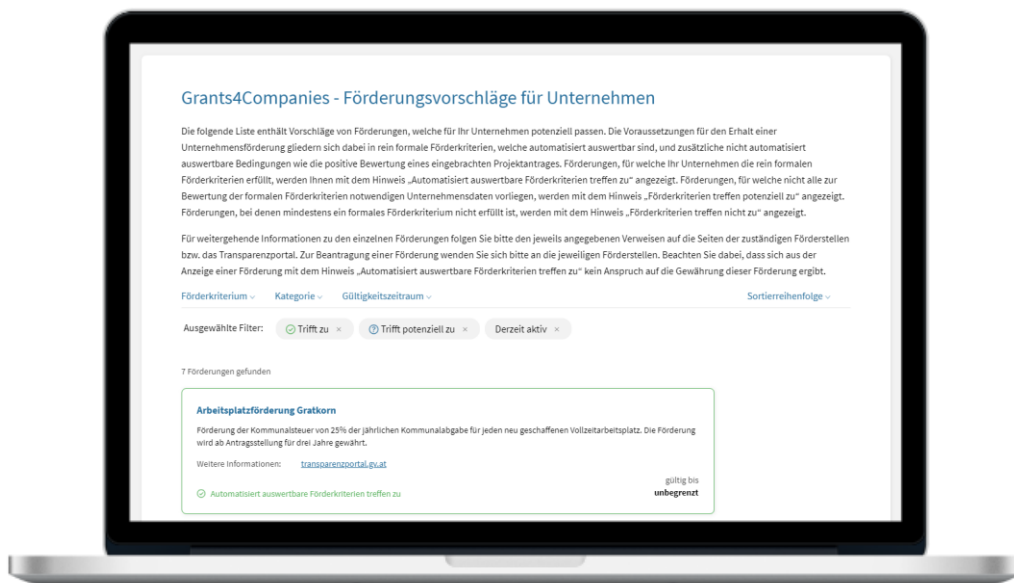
Grants4Companies - Förderungsvorschläge für Unternehmen

Die folgende Liste enthält Vorschläge von Förderungen, welche für Ihr Unternehmen potenziell passen. Die Voraussetzungen für den Erhalt einer Unternehmensförderung gliedern sich dabei in rein formale Förderkriterien, welche automatisiert auswertbar sind, und zusätzliche nicht automatisiert auswertbare Bedingungen wie die positive Bewertung eines eingebrachten Projektantrags. Förderungen, für welche Ihr Unternehmen die rein formalen Förderkriterien erfüllt, werden Ihnen mit dem Hinweis „Automatisiert auswertbare Förderkriterien treffen zu" angezeigt. Förderungen, für welche nicht alle zur Bewertung der formalen Förderkriterien notwendigen Unternehmensdaten vorliegen, werden mit dem Hinweis „Förderkriterien treffen potenziell zu" angezeigt. Förderungen, bei denen mindestens ein formales Förderkriterium nicht erfüllt ist, werden mit dem Hinweis „Förderkriterien treffen nicht zu" angezeigt.

Für weitergehende Informationen zu den einzelnen Förderungen folgen Sie bitte den jeweils angegebenen Verweisen auf die Seiten der zuständigen Förderstellen bzw. das Transparenzportal. Zur Beantragung einer Förderung wenden Sie sich bitte an die jeweiligen Förderstellen. Beachten Sie dabei, dass sich aus der Anzeige einer Förderung mit dem Hinweis „Automatisiert auswertbare Förderkriterien treffen zu" kein Anspruch auf die Gewährung dieser Förderung ergibt.

Förderkriterium Kategorie Gültigkeitszeitraum Sortierreihenfolge

Ausgewählte Filter: Trifft zu × Trifft potenziell zu × Derzeit aktiv ×

7 Förderungen gefunden

Arbeitsplatzförderung Gratkorn

Förderung der Kommunalsteuer von 25% der jährlichen Kommunalabgabe für jeden neu geschaffenen Vollzeitarbeitsplatz. Die Förderung wird ab Antragsstellung für drei Jahre gewährt.

Weitere Informationen: transparenzportal.gv.at

gültig bis
unbegrenzt

Automatisiert auswertbare Förderkriterien treffen zu